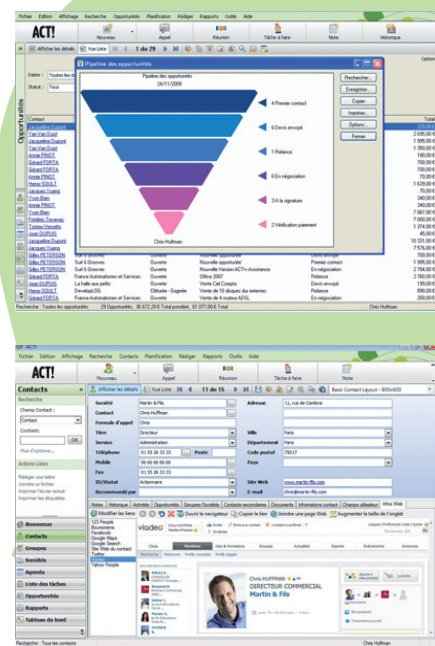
Fichier Edition Affichage Recherche Opportunités Planification Rédiger Rapports Outils Aide

ACT!

Nouveau Appel Réunion Tâche à faire Note Historique

Afficher les détails Vue Liste 1 de 29

Opportunités

Dates : Toutes les d

Statut : Tous

Contact

Pipeline des opportunités

Pipeline des opportunités
24/11/2009

4 Premier contact

5 Devis envoyé

1 Relance

6 En négociation

3 A la signature

2 Vérification paiement

Chris Huffman

Rechercher...
Enregistrer...
Copier
Imprimer...
Options...
Fermer

Jacqueline Dupont
Van Van Duyd
Van Van Duyd
Jacqueline Dupont
Annie PINOT
Gérard FORTA
Annie PINOT
Annie PINOT
Henry SOULT
Gérard FORTA
Jacques Yvens
Yvon Bien
Annie PINOT
Yvon Bien
Frédéric Tavernac
Tommy Vercetti
Jean DUPUIS
Jacqueline Dupont
Jacqueline Dupont
Gilles PETERSON
Gilles PETERSON
Gilles PETERSON
Gérard FORTA
Jean DUPUIS
Henry SOULT
Gérard FORTA

Surf & Grooves Ouverte Nouvelle opportunité Premier contact
Surf & Grooves Ouverte Nouvelle Version ACT!+Assistance En négociation
France Automatismes et Services Ouverte Office 2007 Relance
La halle aux petits Ouverte Vente Cal Corps Devis envoyé
DevelopLOG Clôturée - Gagnée Vente de 10 disques durs externes Relance
France Automatismes et Services Ouverte Vente de 4 routeur ADSL En négociation

Total
2 695,00 €
1 995,00 €
1 350,00 €
180,00 €
750,00 €
700,00 €
70,00 €
1 635,00 €
70,00 €
340,00 €
340,00 €
7 067,00 €
7 065,00 €
1 000,00 €
1 374,00 €
45,00 €
10 331,00 €
7 576,00 €
700,00 €
1 995,00 €
2 784,00 €
2 760,00 €
199,00 €
699,00 €
268,00 €

Recherche : Toutes les opportunités 29 Opportunités, 36 672,20 € Total pondéré, 61 077,00 € Total Chris Huffman

Fichier Edition Affichage Recherche Contacts Planification Rédiger Rapports Outils Aide

ACT!

Nouveau Appel Réunion Tâche à faire Note

Contacts

Afficher les détails Vue Liste 11 de 15 Basic Contact Layout - 800x600

Recherche

Champ Contact :
Contact
Contient :
OK
Plus d'options...

Actions Liées

Rédiger une lettre
Joindre un fichier
Imprimer l'écran actuel
Imprimer les étiquettes

Société Martin & Fils
Contact Chris Huffman
Formule d'appel Chris
Titre Directeur
Service Administration
Téléphone 01 55 26 33 33 Poste
Mobile 06 66 66 66 66
Fax 01 55 26 33 33
ID/Statut Actionnaire
Recommandé par

Adresse 11, rue de Cambrai
Ville Paris
Département Paris
Code postal 75017
Pays
Site Web www.martin-fils.com
E-mail chris@martin-fils.com

Notes Historique Activités Opportunités Groupes/Sociétés Contacts secondaires Documents Informations contact Champs utilisateur Mise Web

Modifier les liens Ouvrir le navigateur Copier le lien Joindre une page Web Augmenter la taille de l'onglet

123 People
Bienvenue
Facebook
Google Maps
Google Search
Site Web du contact
Twitter
Viadeo
Yahoo People

Bienvenue
Contacts
Groupes
Sociétés
Agenda
Liste des tâches
Opportunités
Rapports
Tableau de bord

viadeo

Chris Huffman
DIRECTEUR COMMERCIAL
Martin & Fils

Recherche : Tous les contacts Chris Huffman